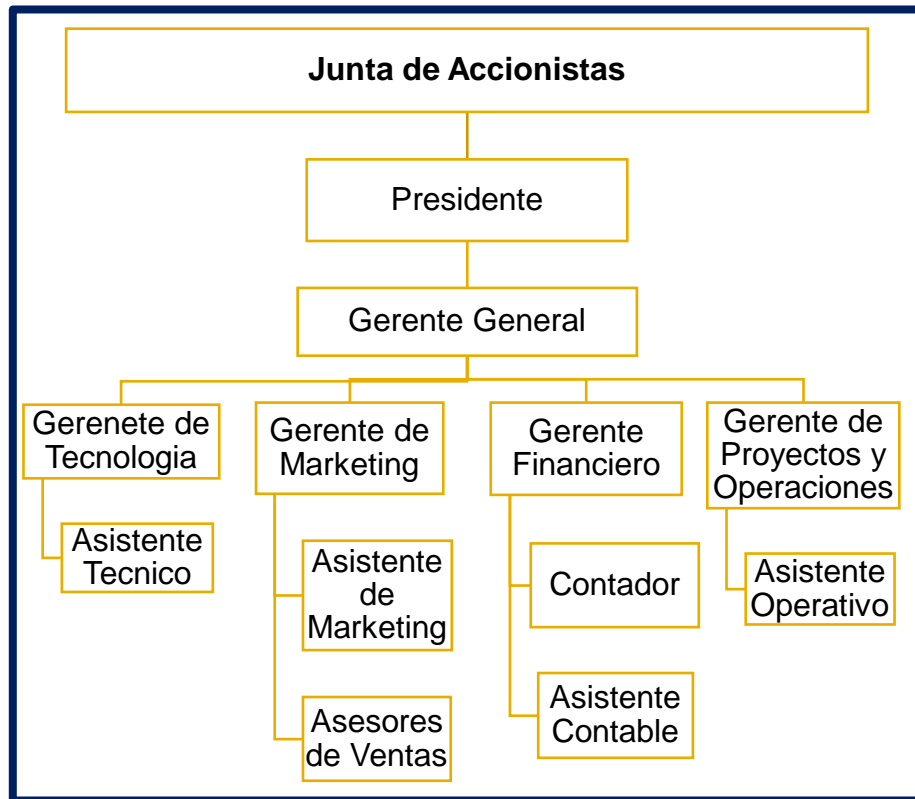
Junta de Accionistas

Presidente

Gerente General

Gerenete de Tecnologia

Asistente Tecnico

Gerente de Marketing

Asistente de Marketing

Asesores de Ventas

Gerente Financiero

Contador

Asistente Contable

Gerente de Proyectos y Operaciones

Asistente Operativo